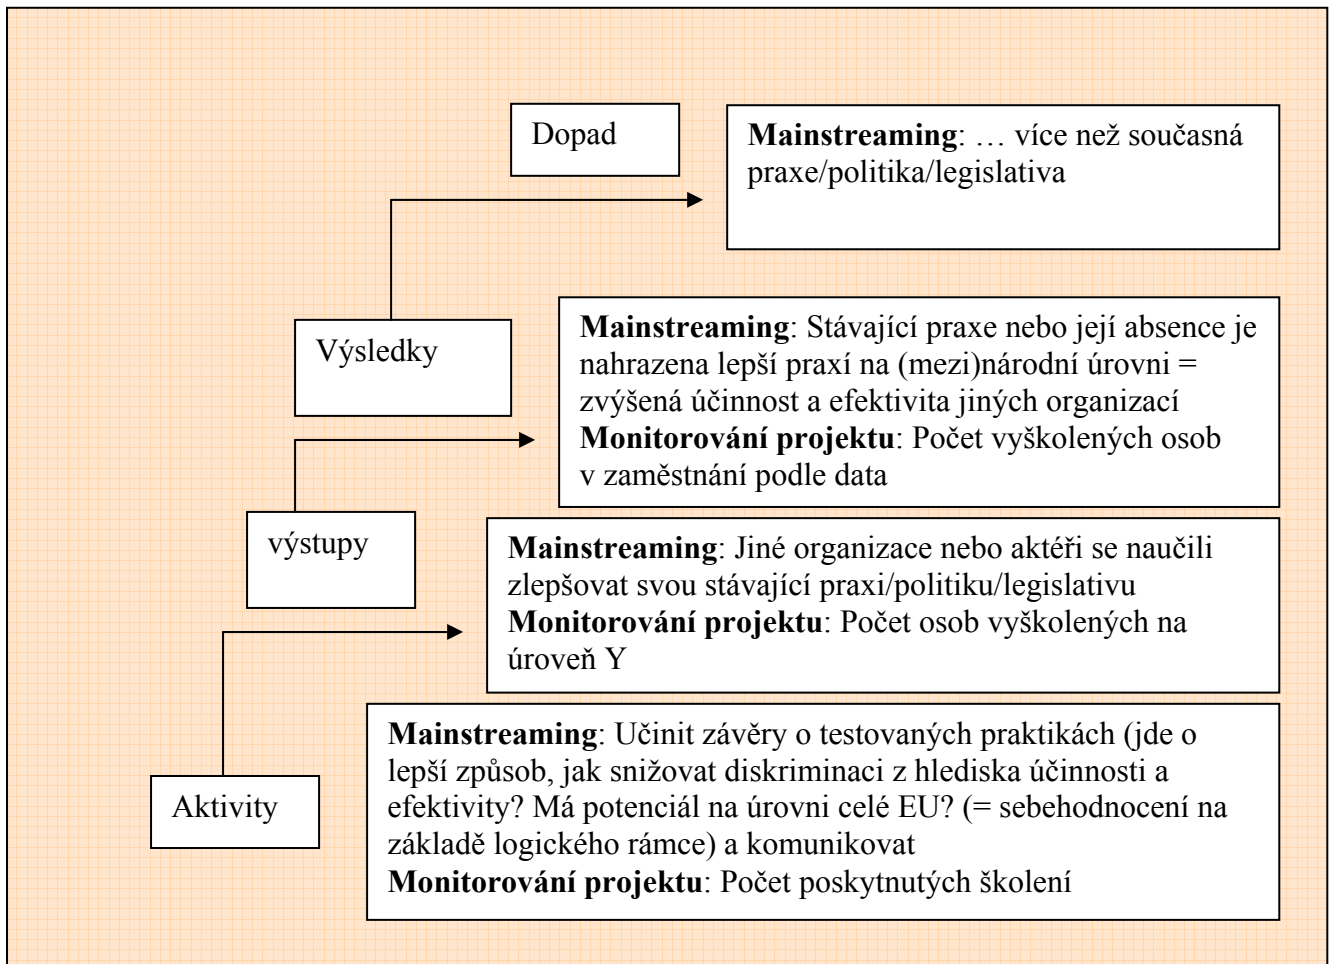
Dopad

**Mainstreaming**: … více než současná praxe/politika/legislativa

Výsledky

**Mainstreaming**: Stávající praxe nebo její absence je nahrazena lepší praxí na (mezi)národní úrovni = zvýšená účinnost a efektivita jiných organizací
**Monitorování projektu**: Počet vyškolených osob v zaměstnání podle data

výstupy

**Mainstreaming**: Jiné organizace nebo aktéři se naučili zlepšovat svou stávající praxi/politiku/legislativu
**Monitorování projektu**: Počet osob vyškolených na úroveň Y

Aktivity

**Mainstreaming**: Učinit závěry o testovaných praktikách (jde o lepší způsob, jak snižovat diskriminaci z hlediska účinnosti a efektivity? Má potenciál na úrovni celé EU? (= sebehodnocení na základě logického rámce) a komunikovat
**Monitorování projektu**: Počet poskytnutých školení